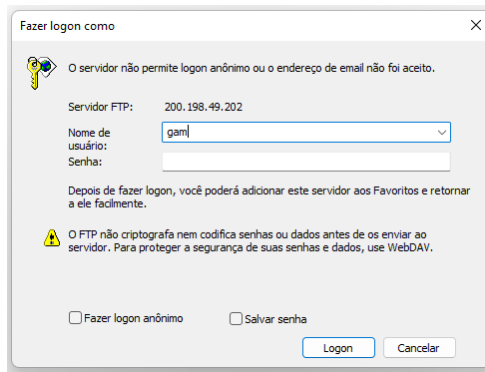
Fazer logon como

×

O servidor não permite logon anônimo ou o endereço de email não foi aceito.

Servidor FTP: 200.198.49.202

Nome de usuário: gam

Senha:

Depois de fazer logon, você poderá adicionar este servidor aos Favoritos e retornar a ele facilmente.

O FTP não criptografa nem codifica senhas ou dados antes de os enviar ao servidor. Para proteger a segurança de suas senhas e dados, use WebDAV.

Fazer logon anônimo

Salvar senha

Logon

Cancelar